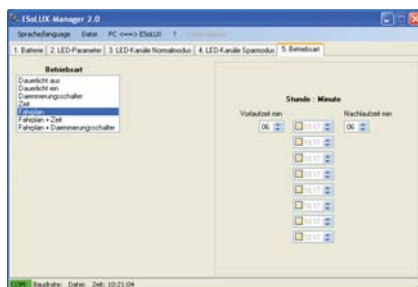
ESoLUX-Manager 2.0

Sprache/language Datei PC <==> ESoLUI ?

1. Batterie | 2. LED-Parameter | 3. LED-Kanäle Normalmodus | 4. LED-Kanäle Sparmodus | 5. Betriebsart

Betriebsart

Dauerlicht aus
Dauerlicht ein
Daemmerungsschalter
Zeit
Fahrplan
Fahrplan + Zeit
Fahrplan + Daemmerungsschalter

Stunde : Minute

Vorlaufzeit min
06

Nachlaufzeit min
06

10:17
10:17
10:17
10:17
10:17
10:17
10:17
10:17

COM Baudrate: Datei: Zeit: 10:21:04